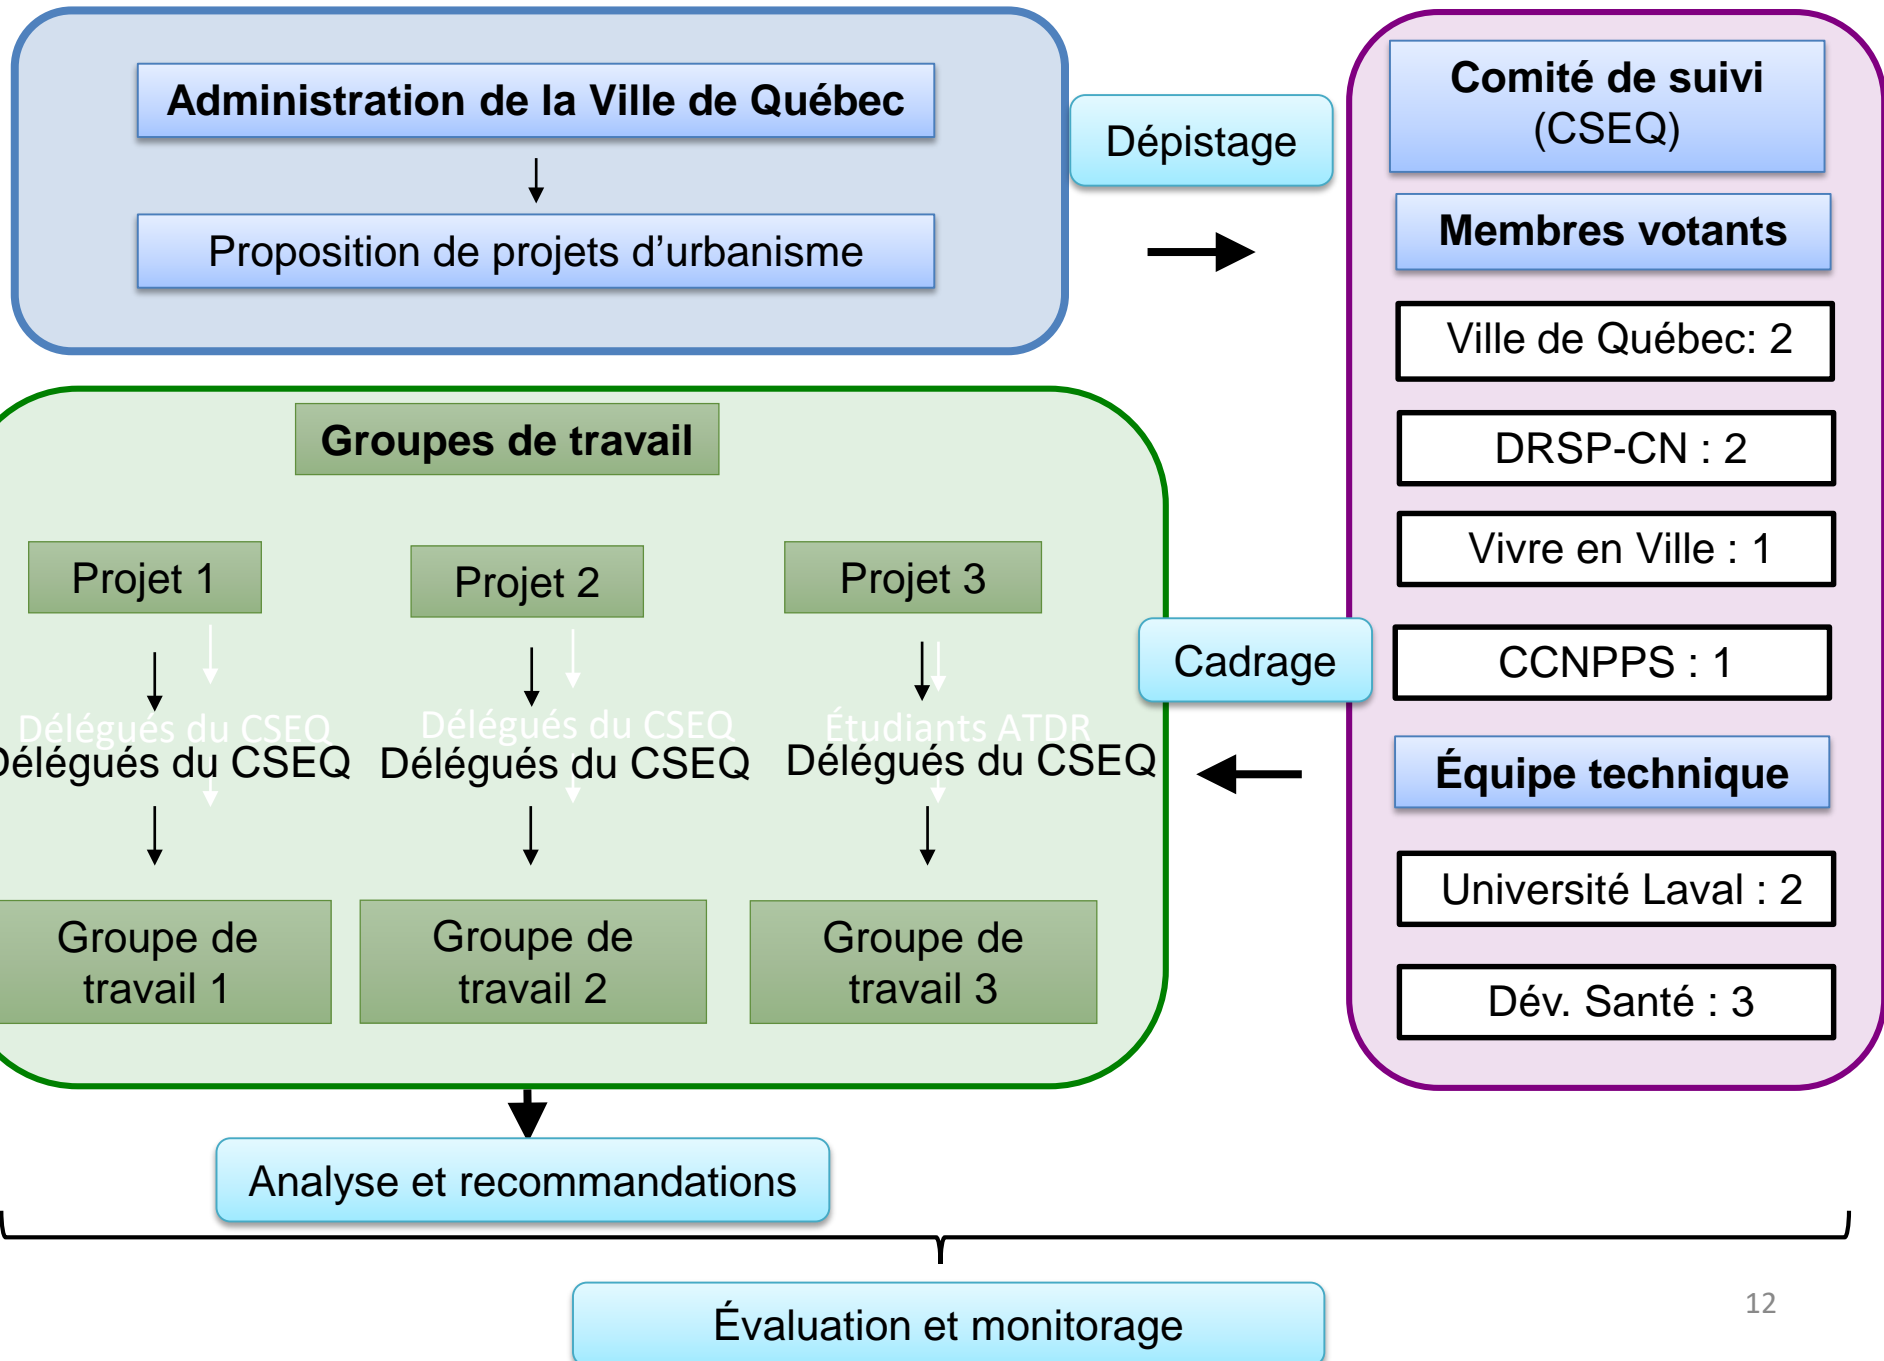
Administration de la Ville de Québec

Proposition de projets d'urbanisme

Dépistage

Comité de suivi (CSEQ)

Membres votants

Ville de Québec: 2

DRSP-CN : 2

Vivre en Ville : 1

CCNPPS : 1

Équipe technique

Université Laval : 2

Dév. Santé : 3

Cadrage

Groupes de travail

Projet 1

Projet 2

Projet 3

Délégués du CSEQ
élégués du CSEQ

Délégués du CSEQ
Délégués du CSEQ

Étudiants ATDR
Délégués du CSEQ

Groupe de travail 1

Groupe de travail 2

Groupe de travail 3

Analyse et recommandations

Évaluation et monitorage

12